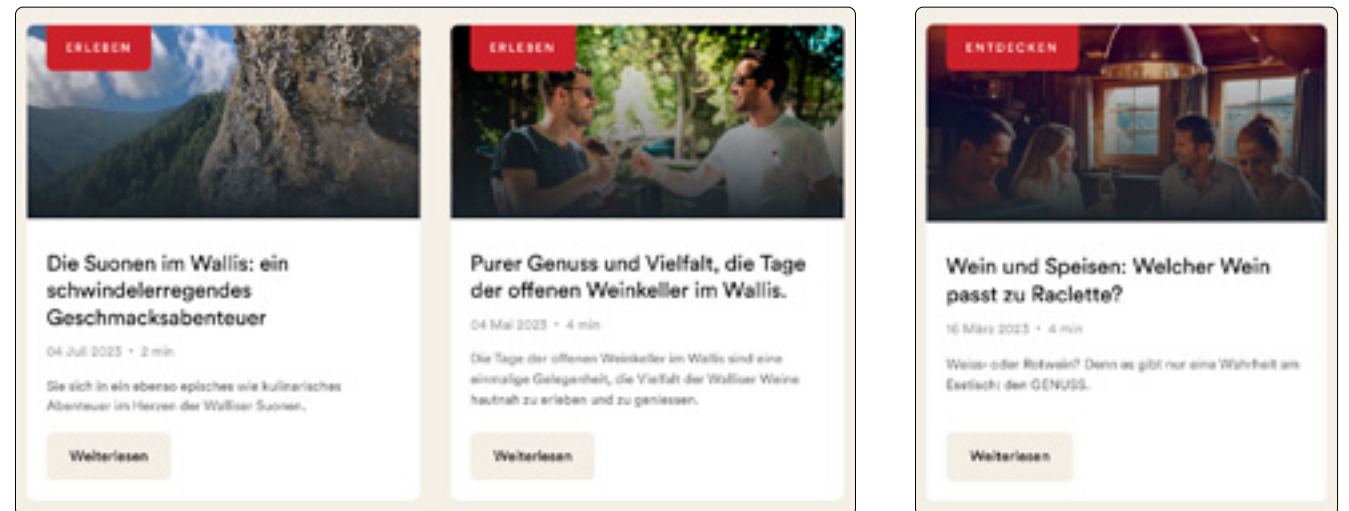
ERLEBEN

Die Suonen im Wallis: ein schwindelerregendes Geschmacksabenteuer

04 Juli 2023 • 2 min

Sie sich in ein ebenso episches wie kulinarisches Abenteuer im Herzen der Walliser Suonen.

Weiterlesen

ERLEBEN

Purer Genuss und Vielfalt, die Tage der offenen Weinkeller im Wallis.

04 Mai 2023 • 4 min

Die Tage der offenen Weinkeller im Wallis sind eine einmalige Gelegenheit, die Vielfalt der Walliser Weine hautnah zu erleben und zu geniessen.

Weiterlesen

ENTDECKEN

Wein und Speisen: Welcher Wein passt zu Raclette?

16 März 2023 • 4 min

Weiss- oder Rotwein? Denn es gibt nur eine Wahrheit am Esstisch: den GENUSS.

Weiterlesen